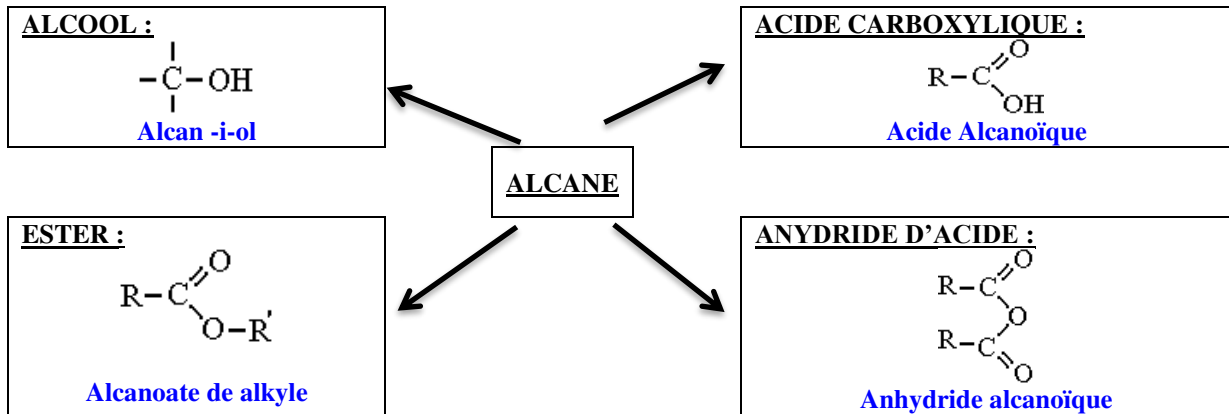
ALCOOL :

$-\overset{|}{\underset{|}{C}}-OH$

Alcan -i-ol

ACIDE CARBOXYLIQUE :

R–C(=O)OH

Acide Alcanoïque

ALCANE

ESTER :

R–C(=O)O–R'

Alcanoate de alkyle

ANYDRIDE D'ACIDE :

R–C(=O)–O–C(=O)–R

Anhydride alcanoïque